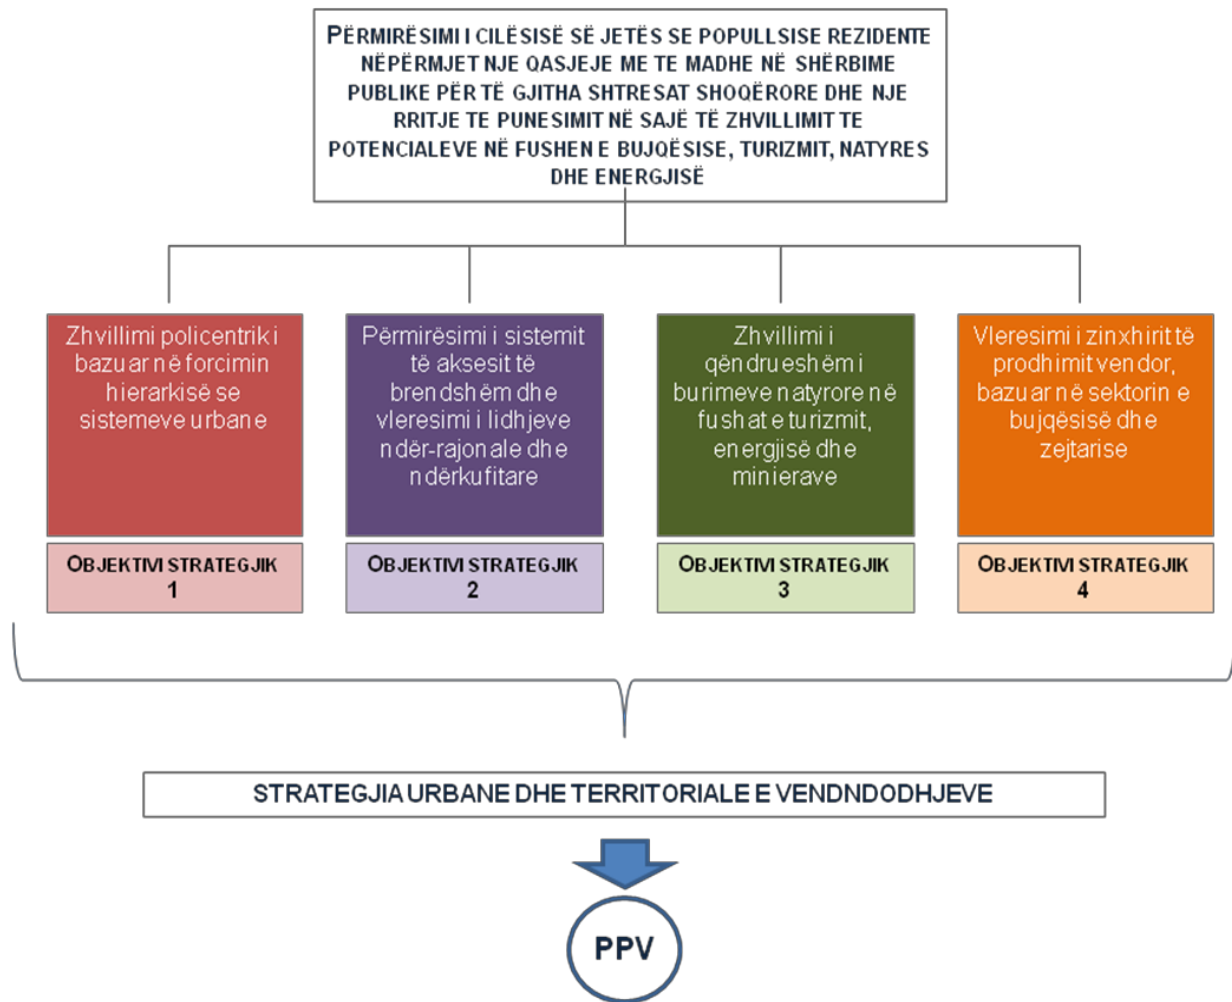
PËRMIRËSIMI I CILËSISË SË JETËS SE POPULLSISE REZIDENTE NËPËRMJET NJE QASJEJE ME TE MADHE NË SHËRBIME PUBLIKE PËR TË GJITHA SHTRESAT SHOQËRORE DHE NJE RRITJE TE PUNESIMIT NË SAJË TË ZHVILLIMIT TE POTENCIALEVE NË FUSHEN E BUJQËSISE, TURIZMIT, NATYRES DHE ENERGJISË

Zhvillimi policentrik i bazuar në forcimin hierarkisë se sistemeve urbane

OBJEKTIVI STRATEGJIK 1

Përmirësimi i sistemit të aksesit të brendshëm dhe vleresimi i lidhjeve ndër-rajonale dhe ndërkufitare

OBJEKTIVI STRATEGJIK 2

Zhvillimi i qëndrueshëm i burimeve natyrore në fushat e turizmit, energjisë dhe minierave

OBJEKTIVI STRATEGJIK 3

Vleresimi i zinxhirit të prodhimit vendor, bazuar në sektorin e bujqësisë dhe zejtarise

OBJEKTIVI STRATEGJIK 4

STRATEGJIA URBANE DHE TERRITORIALE E VENDNDODHJEVE

PPV